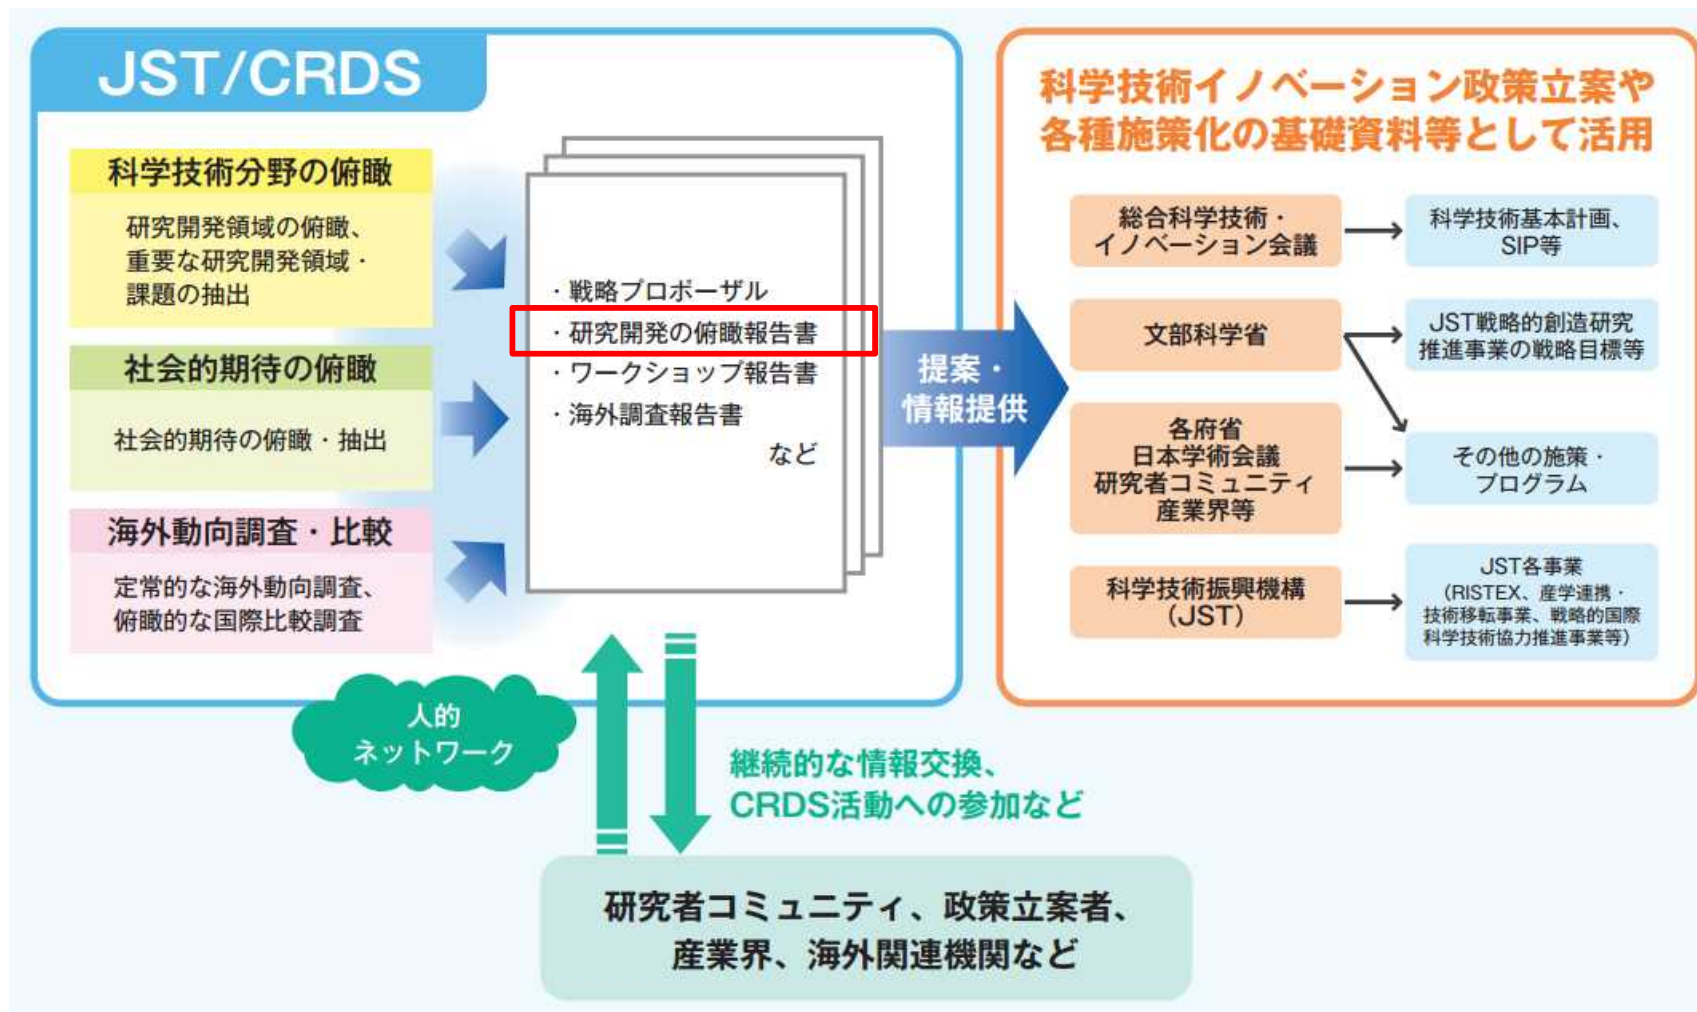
JST/CRDS

科学技術分野の俯瞰

研究開発領域の俯瞰、重要な研究開発領域・課題の抽出

社会的期待の俯瞰

社会的期待の俯瞰・抽出

海外動向調査・比較

定常的な海外動向調査、俯瞰的な国際比較調査

・戦略プロポーザル
・研究開発の俯瞰報告書
・ワークショップ報告書
・海外調査報告書
など

提案・情報提供

科学技術イノベーション政策立案や各種施策化の基礎資料等として活用

総合科学技術・イノベーション会議

科学技術基本計画、SIP等

文部科学省

JST戦略的創造研究推進事業の戦略目標等

各府省
日本学術会議
研究者コミュニティ
産業界等

その他の施策・プログラム

科学技術振興機構（JST）

JST各事業
（RISTEX、産学連携・技術移転事業、戦略的国際科学技術協力推進事業等）

人的ネットワーク

継続的な情報交換、CRDS活動への参加など

研究者コミュニティ、政策立案者、産業界、海外関連機関など